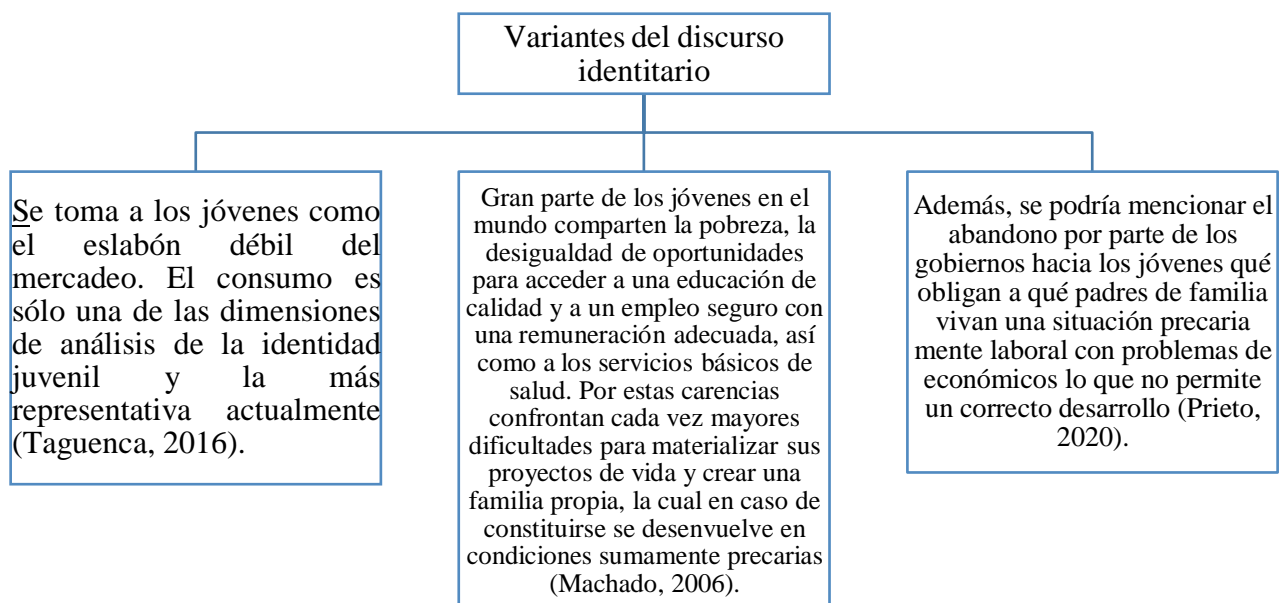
Variantes del discurso identitario

Se toma a los jóvenes como el eslabón débil del mercadeo. El consumo es sólo una de las dimensiones de análisis de la identidad juvenil y la más representativa actualmente (Taguenca, 2016).

Gran parte de los jóvenes en el mundo comparten la pobreza, la desigualdad de oportunidades para acceder a una educación de calidad y a un empleo seguro con una remuneración adecuada, así como a los servicios básicos de salud. Por estas carencias confrontan cada vez mayores dificultades para materializar sus proyectos de vida y crear una familia propia, la cual en caso de constituirse se desenvuelve en condiciones sumamente precarias (Machado, 2006).

Además, se podría mencionar el abandono por parte de los gobiernos hacia los jóvenes qué obligan a qué padres de familia vivan una situación precaria mente laboral con problemas de económicos lo que no permite un correcto desarrollo (Prieto, 2020).